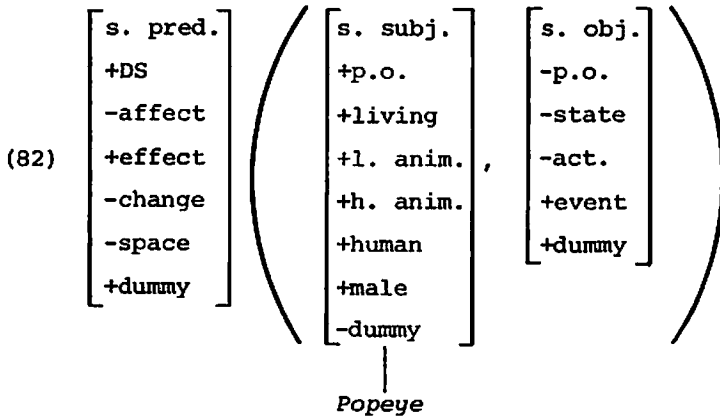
(82) $\left[\begin{array}{l}\text{s. pred.}\\ \text{+DS}\\ \text{-affect}\\ \text{+effect}\\ \text{-change}\\ \text{-space}\\ \text{+dummy}\end{array}\right] \left( \left[\begin{array}{l}\text{s. subj.}\\ \text{+p.o.}\\ \text{+living}\\ \text{+l. anim.}\\ \text{+h. anim.}\\ \text{+human}\\ \text{+male}\\ \text{-dummy}\end{array}\right], \left[\begin{array}{l}\text{s. obj.}\\ \text{-p.o.}\\ \text{-state}\\ \text{-act.}\\ \text{+event}\\ \text{+dummy}\end{array}\right] \right)$

Popeye